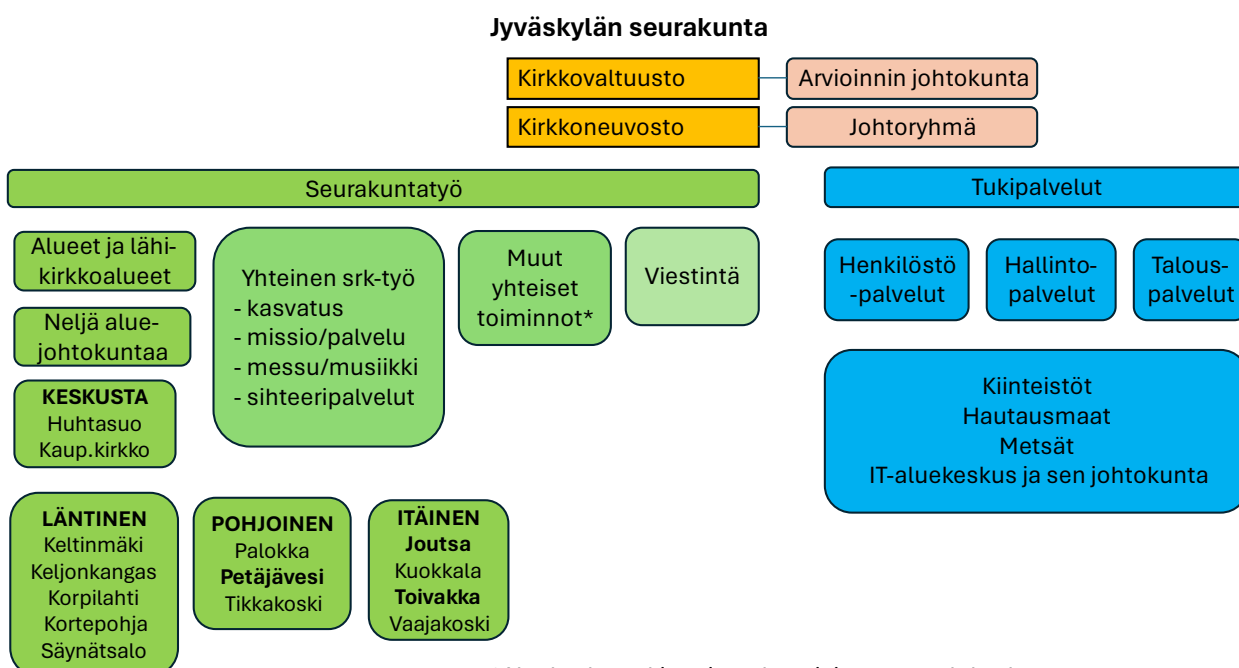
Jyväskylän seurakunta

Kirkkovaltuusto

Arvioinnin johtokunta

Kirkkoneuvosto

Johtoryhmä

Seurakuntatyö

Tukipalvelut

Alueet ja lähikirkkoalueet

Neljä aluejohtokuntaa

KESKUSTA
Huhtasuo
Kaup.kirkko

Yhteinen srk-työ
- kasvatus
- missio/palvelu
- messu/musiikki
- sihteeripalvelut

Muut yhteiset toiminnot*

Viestintä

Henkilöstö-palvelut

Hallintopalvelut

Talouspalvelut

Kiinteistöt
Hautausmaat
Metsät
IT-aluekeskus ja sen johtokunta

LÄNTINEN
Keltinmäki
Keljonkangas
Korpilahti
Kortepohja
Säynätsalo

POHJOINEN
Palokka
Petäjävesi
Tikkakoski

ITÄINEN
Joutsa
Kuokkala
Toivakka
Vaajakoski

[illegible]